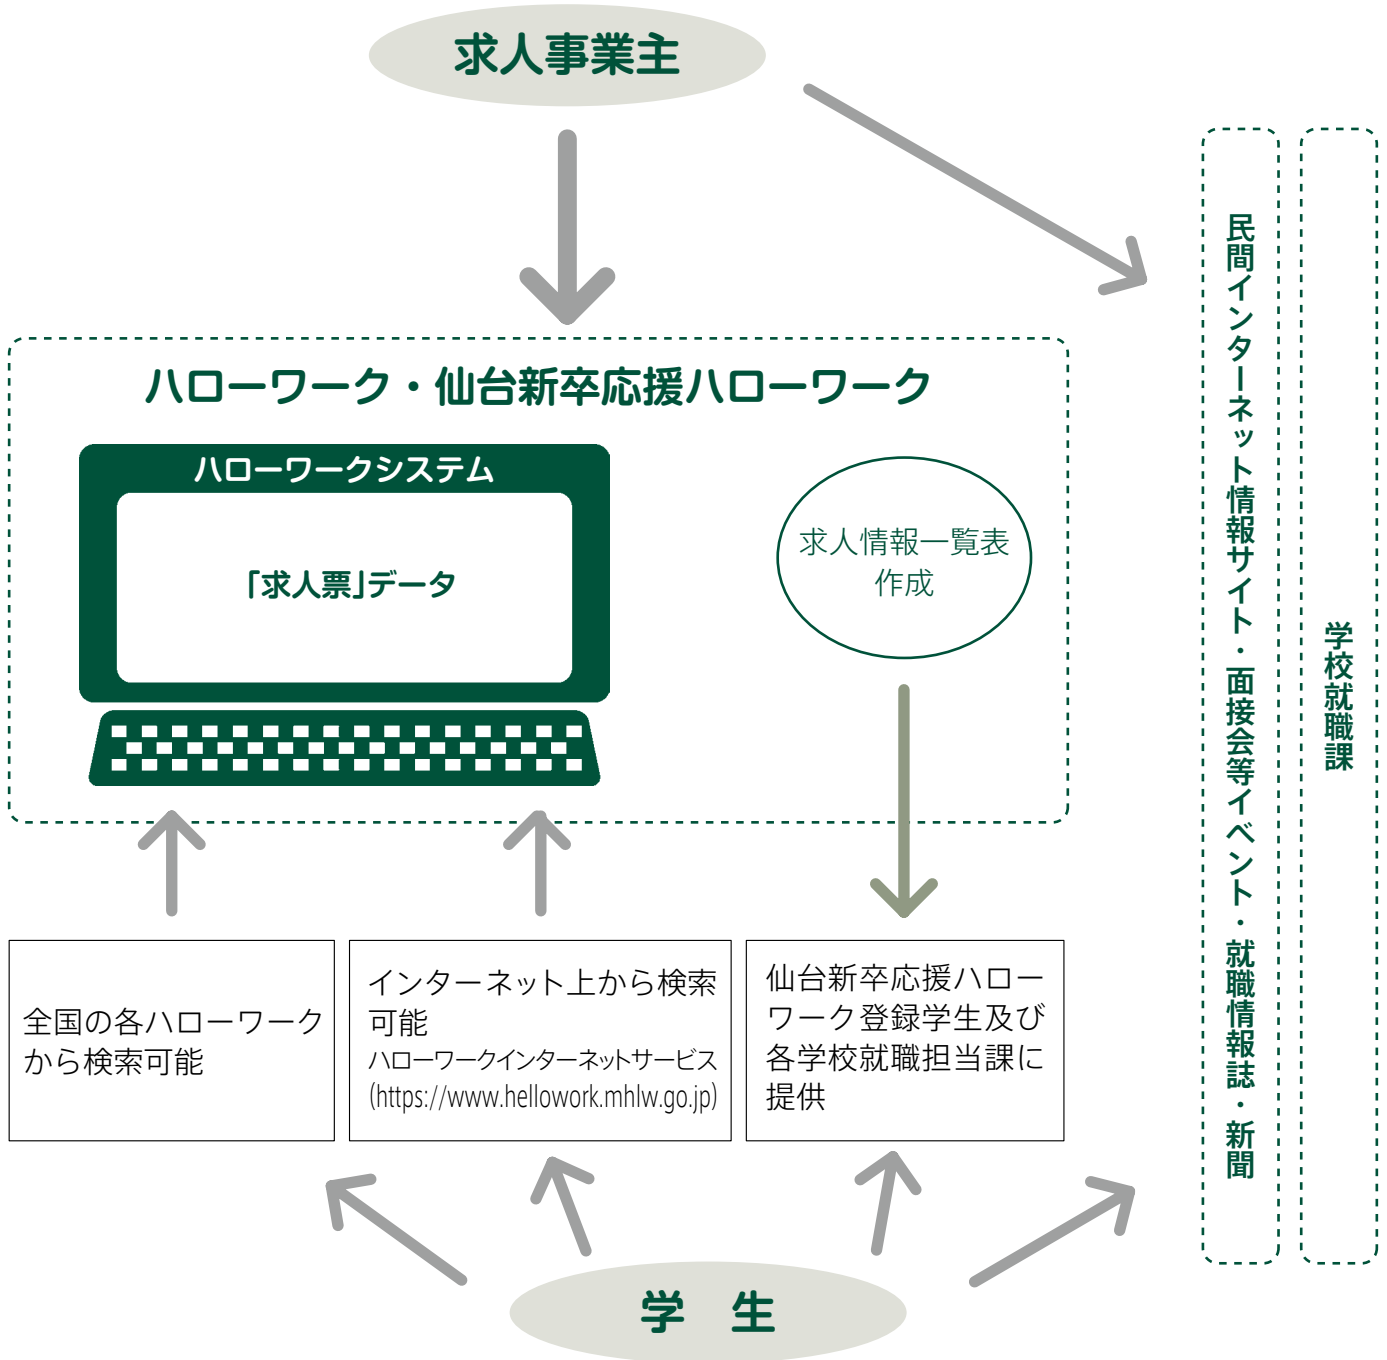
求人事業主

ハローワーク・仙台新卒応援ハローワーク

ハローワークシステム

「求人票」データ

求人情報一覧表作成

民間インターネット情報サイト・面接会等イベント・就職情報誌・新聞

学校就職課

全国の各ハローワークから検索可能

インターネット上から検索可能
ハローワークインターネットサービス
(https://www.hellowork.mhlw.go.jp)

仙台新卒応援ハローワーク登録学生及び各学校就職担当課に提供

学　生